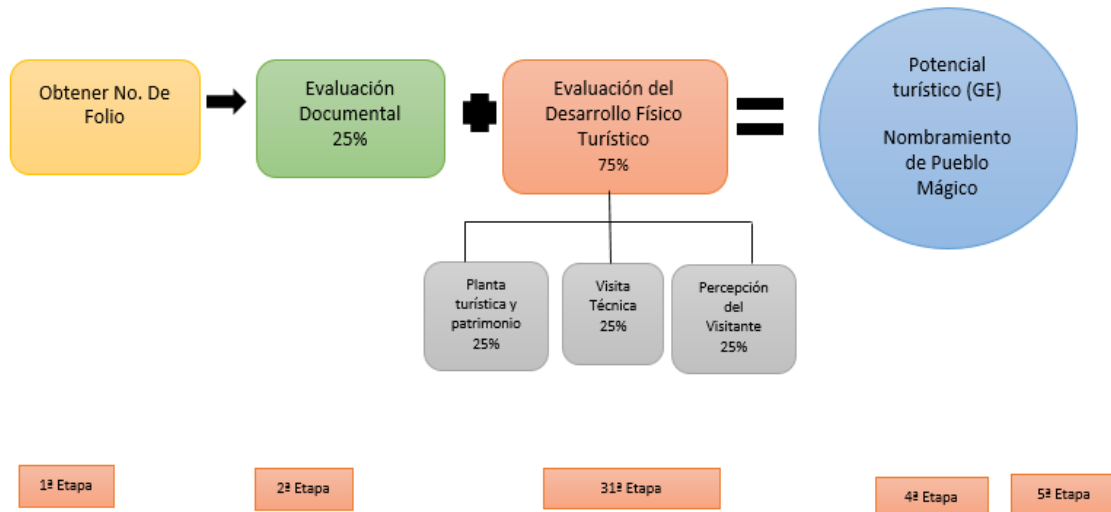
Obtener No. De Folio

Evaluación Documental 25%

Evaluación del Desarrollo Físico Turístico 75%

Potencial turístico (GE)

Nombramiento de Pueblo Mágico

Planta turística y patrimonio 25%

Visita Técnica 25%

Percepción del Visitante 25%

1ª Etapa

2ª Etapa

31ª Etapa

4ª Etapa

5ª Etapa